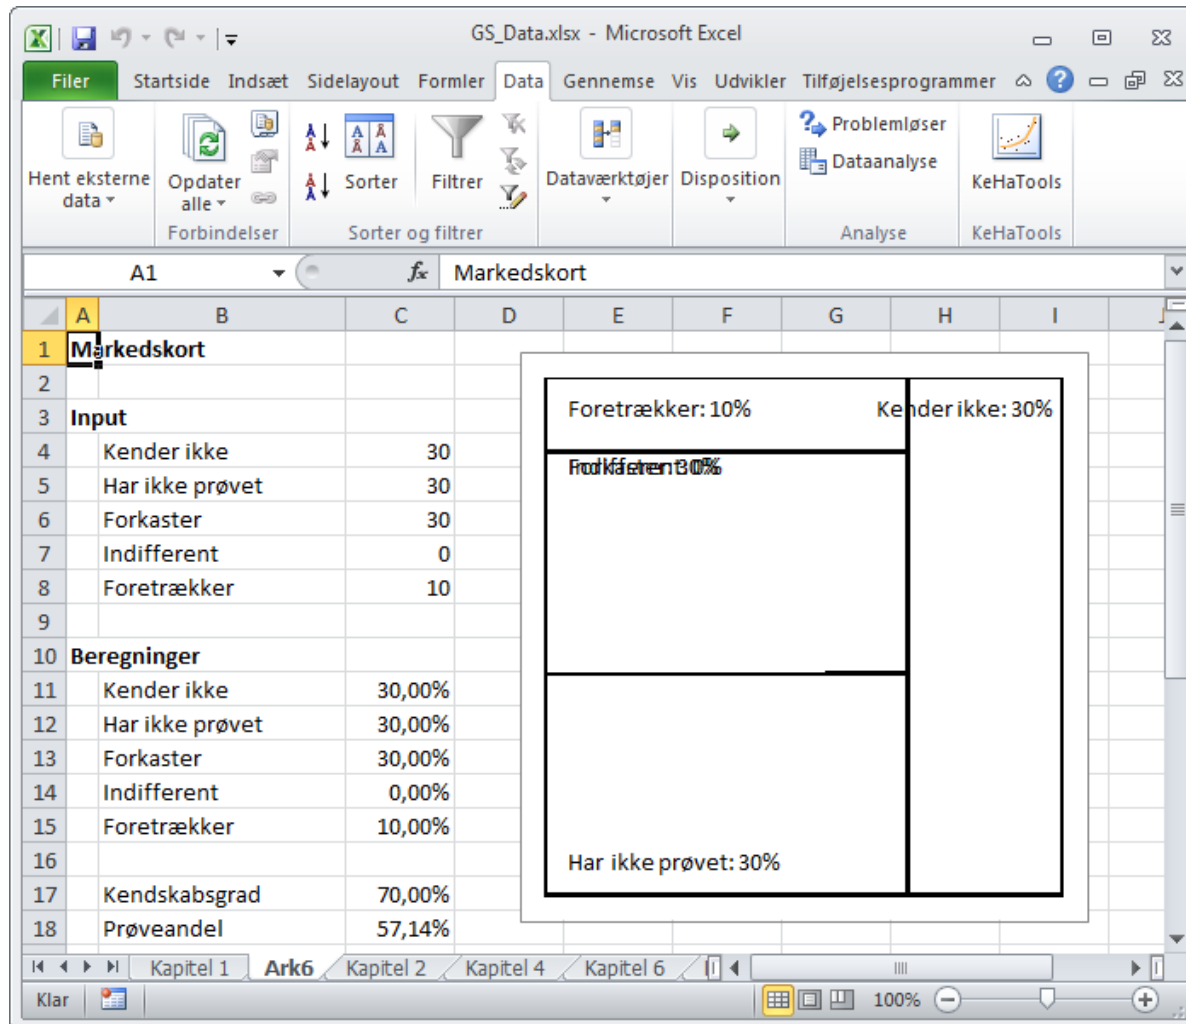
GS_Data.xlsx - Microsoft Excel

Filer Startside Indsæt Sidelayout Formler Data Gennemse Vis Udvikler Tilføjelsesprogrammer

Hent eksterne data
Opdater alle
Forbindelser
Sorter
Filtrer
Sorter og filtrer
Dataværktøjer
Disposition
Problemløser
Dataanalyse
Analyse
KeHaTools
KeHaTools

A1 $f_x$ Markedskort

| | A | B | C | D | E | F | G | H | I |
|---|---|---|---|---|---|---|---|---|---|
| 1 | Markedskort | | | | | | | | |
| 2 | | | | | | | | | |
| 3 | Input | | | | | | | | |
| 4 | | Kender ikke | 30 | | | | | | |
| 5 | | Har ikke prøvet | 30 | | | | | | |
| 6 | | Forkaster | 30 | | | | | | |
| 7 | | Indifferent | 0 | | | | | | |
| 8 | | Foretrækker | 10 | | | | | | |
| 9 | | | | | | | | | |
| 10 | Beregninger | | | | | | | | |
| 11 | | Kender ikke | 30,00% | | | | | | |
| 12 | | Har ikke prøvet | 30,00% | | | | | | |
| 13 | | Forkaster | 30,00% | | | | | | |
| 14 | | Indifferent | 0,00% | | | | | | |
| 15 | | Foretrækker | 10,00% | | | | | | |
| 16 | | | | | | | | | |
| 17 | | Kendskabsgrad | 70,00% | | | | | | |
| 18 | | Prøveandel | 57,14% | | | | | | |

Foretrækker: 10%
Kender ikke: 30%
Forkaster: 30%
Indifferent: 0%
Har ikke prøvet: 30%

Kapitel 1 Ark6 Kapitel 2 Kapitel 4 Kapitel 6

Klar 100%